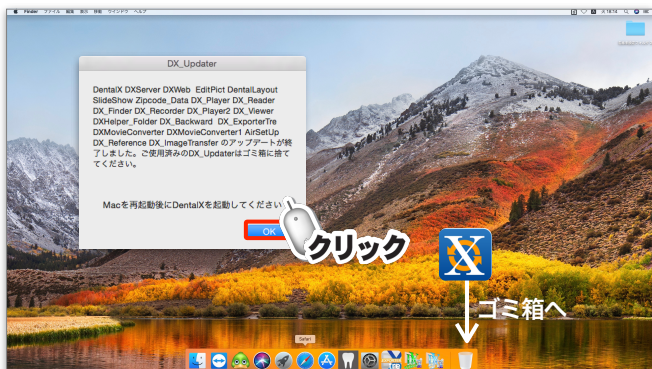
Finder ファイル 編集 表示 移動 ウインドウ ヘルプ

DX_Updater

DentalX DXServer DXWeb EditPict DentalLayout SlideShow Zipcode_Data DX_Player DX_Reader DX_Finder DX_Recorder DX_Player2 DX_Viewer DXHelper_Folder DX_Backward DX_ExporterTre DXMovieConverter DXMovieConverter1 AirSetUp DX_Reference DX_ImageTransfer のアップデートが終了しました。ご使用済みのDX_Updaterはゴミ箱に捨ててください。

Macを再起動後にDentalXを起動してください

OK

クリック

ゴミ箱へ

Safari